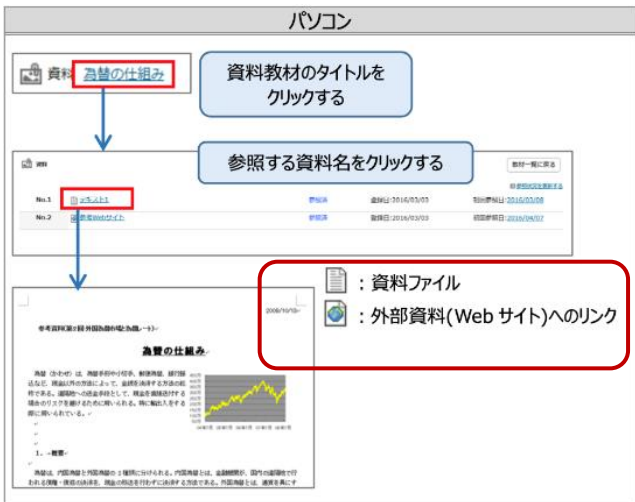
パソコン

資料 為替の仕組み

資料教材のタイトルを
クリックする

参照する資料名をクリックする

教材一覧に戻る

No.1 テキスト1 参照済 登録日:2016/03/03 初回参照日:2016/03/08

No.2 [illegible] 参照済 登録日:2016/03/03 初回参照日:2016/04/07

：資料ファイル

：外部資料(Web サイト)へのリンク

2008/10/10

参考資料(第2回 外国為替の種と為替レート)

為替の仕組み

為替（かわせ）は、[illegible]

1. 一般

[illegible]